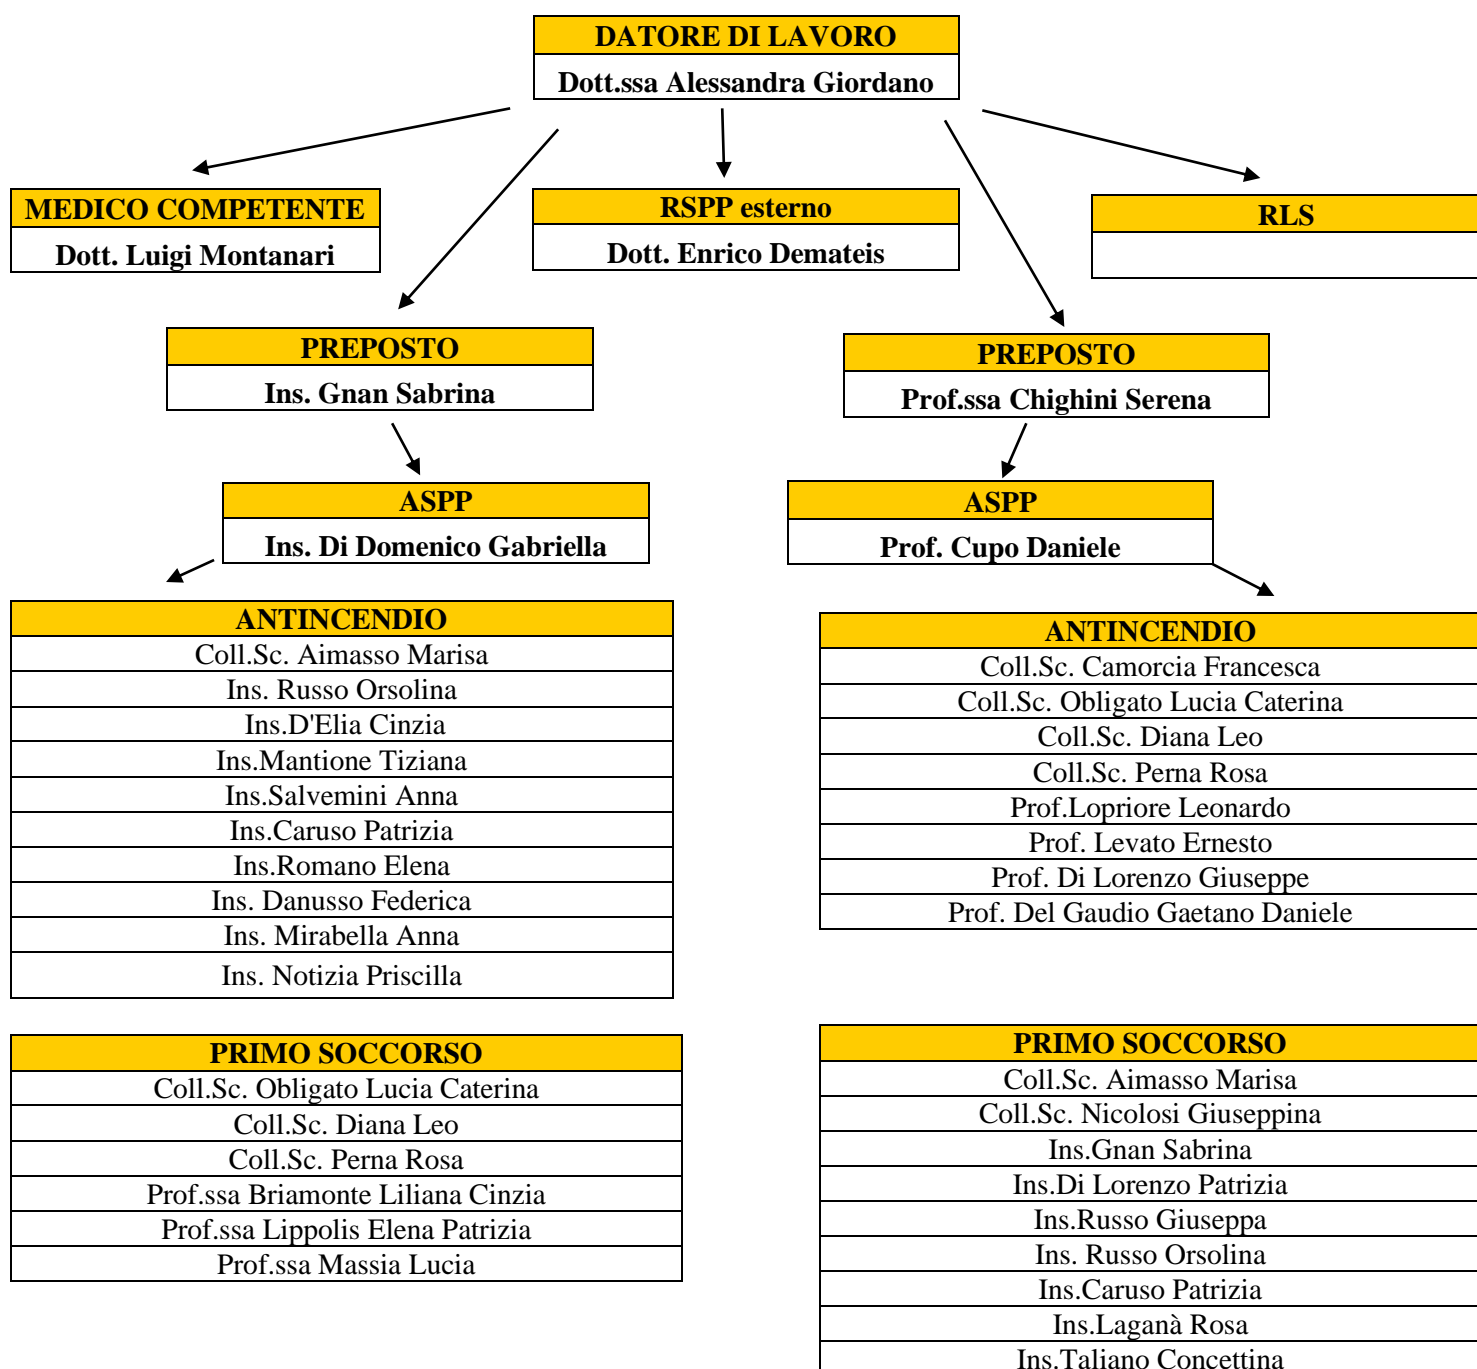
DATORE DI LAVORO
Dott.ssa Alessandra Giordano

MEDICO COMPETENTE
Dott. Luigi Montanari

RSPP esterno
Dott. Enrico Demateis

RLS

PREPOSTO
Ins. Gnan Sabrina

PREPOSTO
Prof.ssa Chighini Serena

ASPP
Ins. Di Domenico Gabriella

ASPP
Prof. Cupo Daniele

| ANTINCENDIO |
|---|
| Coll.Sc. Aimasso Marisa |
| Ins. Russo Orsolina |
| Ins.D'Elia Cinzia |
| Ins.Mantione Tiziana |
| Ins.Salvemini Anna |
| Ins.Caruso Patrizia |
| Ins.Romano Elena |
| Ins. Danusso Federica |
| Ins. Mirabella Anna |
| Ins. Notizia Priscilla |

| ANTINCENDIO |
|---|
| Coll.Sc. Camorcia Francesca |
| Coll.Sc. Obligato Lucia Caterina |
| Coll.Sc. Diana Leo |
| Coll.Sc. Perna Rosa |
| Prof.Lopriore Leonardo |
| Prof. Levato Ernesto |
| Prof. Di Lorenzo Giuseppe |
| Prof. Del Gaudio Gaetano Daniele |

| PRIMO SOCCORSO |
|---|
| Coll.Sc. Obligato Lucia Caterina |
| Coll.Sc. Diana Leo |
| Coll.Sc. Perna Rosa |
| Prof.ssa Briamonte Liliana Cinzia |
| Prof.ssa Lippolis Elena Patrizia |
| Prof.ssa Massia Lucia |

| PRIMO SOCCORSO |
|---|
| Coll.Sc. Aimasso Marisa |
| Coll.Sc. Nicolosi Giuseppina |
| Ins.Gnan Sabrina |
| Ins.Di Lorenzo Patrizia |
| Ins.Russo Giuseppa |
| Ins. Russo Orsolina |
| Ins.Caruso Patrizia |
| Ins.Laganà Rosa |
| Ins.Taliano Concettina |